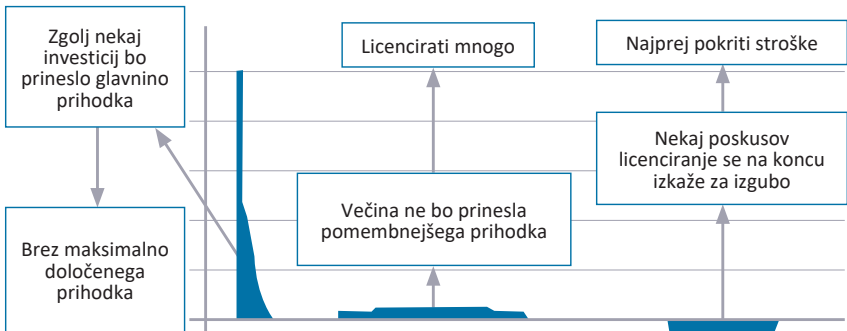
Zgolj nekaj investicij bo prineslo glavnino prihodka

Licencirati mnogo

Najprej pokriti stroške

Nekaj poskusov licenciranje se na koncu izkaže za izgubo

Večina ne bo prinesla pomembnejšega prihodka

Brez maksimalno določenega prihodka